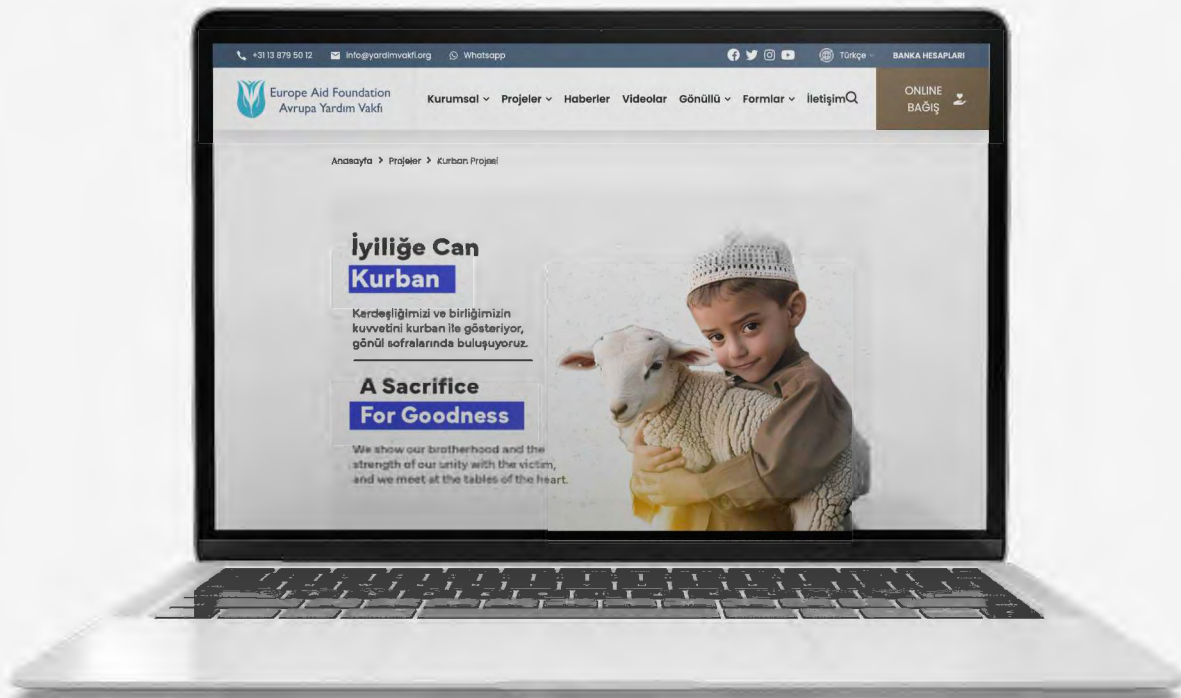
+31 13 879 50 12 info@yardimvakfi.org Whatsapp

Türkçe BANKA HESAPLARI

Europe Aid Foundation
Avrupa Yardım Vakfı

Kurumsal Projeler Haberler Videolar Gönüllü Formlar İletişim

ONLINE BAĞIŞ

Anasayfa > Projeler > Kurban Projesi

İyiliğe Can
Kurban

Kardeşliğimizi ve birliğimizin kuvvetini kurban ile gösteriyor, gönül sofralarında buluşuyoruz.

A Sacrifice
For Goodness

We show our brotherhood and the strength of our unity with the victim, and we meet at the tables of the heart.